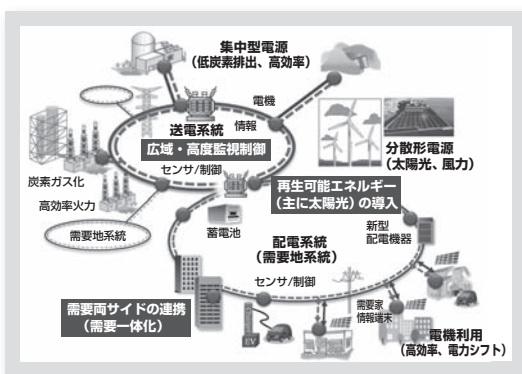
集中型電源
（低炭素排出、高効率）

電機
情報

送電系統
広域・高度監視制御

分散形電源
（太陽光、風力）

炭素ガス化

センサ/制御

高効率火力

再生可能エネルギー
（主に太陽光）の導入

需要地系統

蓄電池

配電系統
（需要地系統）

新型
配電機器

センサ/制御

需要両サイドの連携
（需要一体化）

需要家
情報端末

EV

電機利用
（高効率、電力シフト）